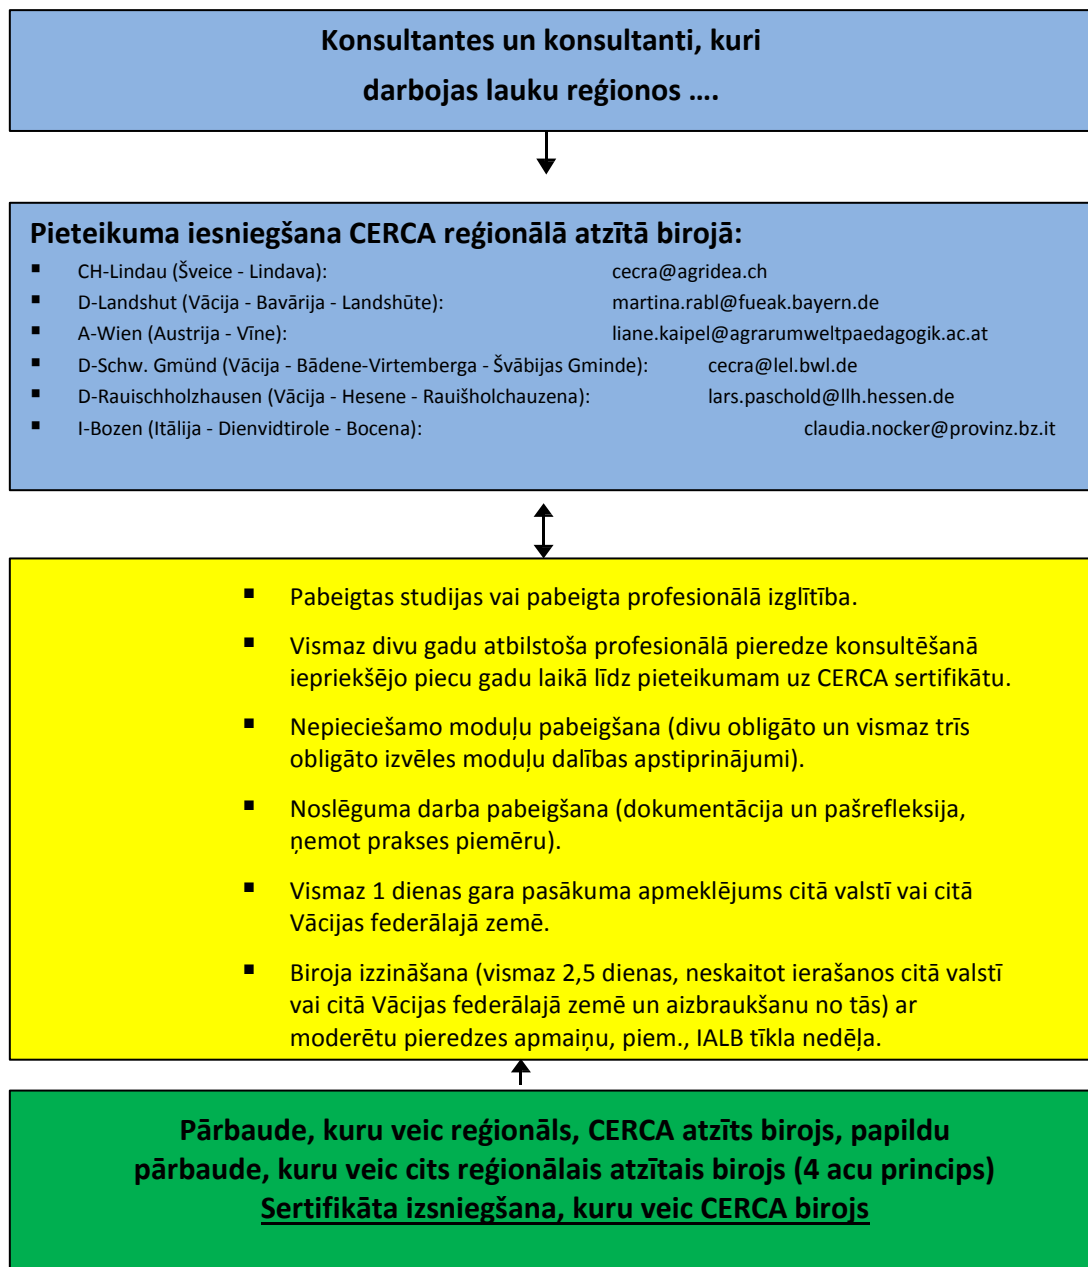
Konsultantes un konsultanti, kuri darbojas lauku reģionos ….

Pieteikuma iesniegšana CERCA reģionālā atzītā birojā:

- CH-Lindau (Šveice - Lindava): cecra@agridea.ch
- D-Landshut (Vācija - Bavārija - Landshūte): martina.rabl@fueak.bayern.de
- A-Wien (Austrija - Vīne): liane.kaipel@agrarumweltpaedagogik.ac.at
- D-Schw. Gmünd (Vācija - Bādene-Virtemberga - Švābijas Gminde): cecra@lel.bwl.de
- D-Rauischholzhausen (Vācija - Hesene - Rauišholchauzena): lars.paschold@llh.hessen.de
- I-Bozen (Itālija - Dienvidtirole - Bocena): claudia.nocker@provinz.bz.it

- Pabeigtas studijas vai pabeigta profesionālā izglītība.
- Vismaz divu gadu atbilstoša profesionālā pieredze konsultēšanā iepriekšējo piecu gadu laikā līdz pieteikumam uz CERCA sertifikātu.
- Nepieciešamo moduļu pabeigšana (divu obligāto un vismaz trīs obligāto izvēles moduļu dalības apstiprinājumi).
- Noslēguma darba pabeigšana (dokumentācija un pašrefleksija, ņemot prakses piemēru).
- Vismaz 1 dienas gara pasākuma apmeklējums citā valstī vai citā Vācijas federālajā zemē.
- Biroja izzināšana (vismaz 2,5 dienas, neskaitot ierašanos citā valstī vai citā Vācijas federālajā zemē un aizbraukšanu no tās) ar moderētu pieredzes apmaiņu, piem., IALB tīkla nedēļa.

Pārbaude, kuru veic reģionāls, CERCA atzīts birojs, papildu pārbaude, kuru veic cits reģionālais atzītais birojs (4 acu princips)
Sertifikāta izsniegšana, kuru veic CERCA birojs